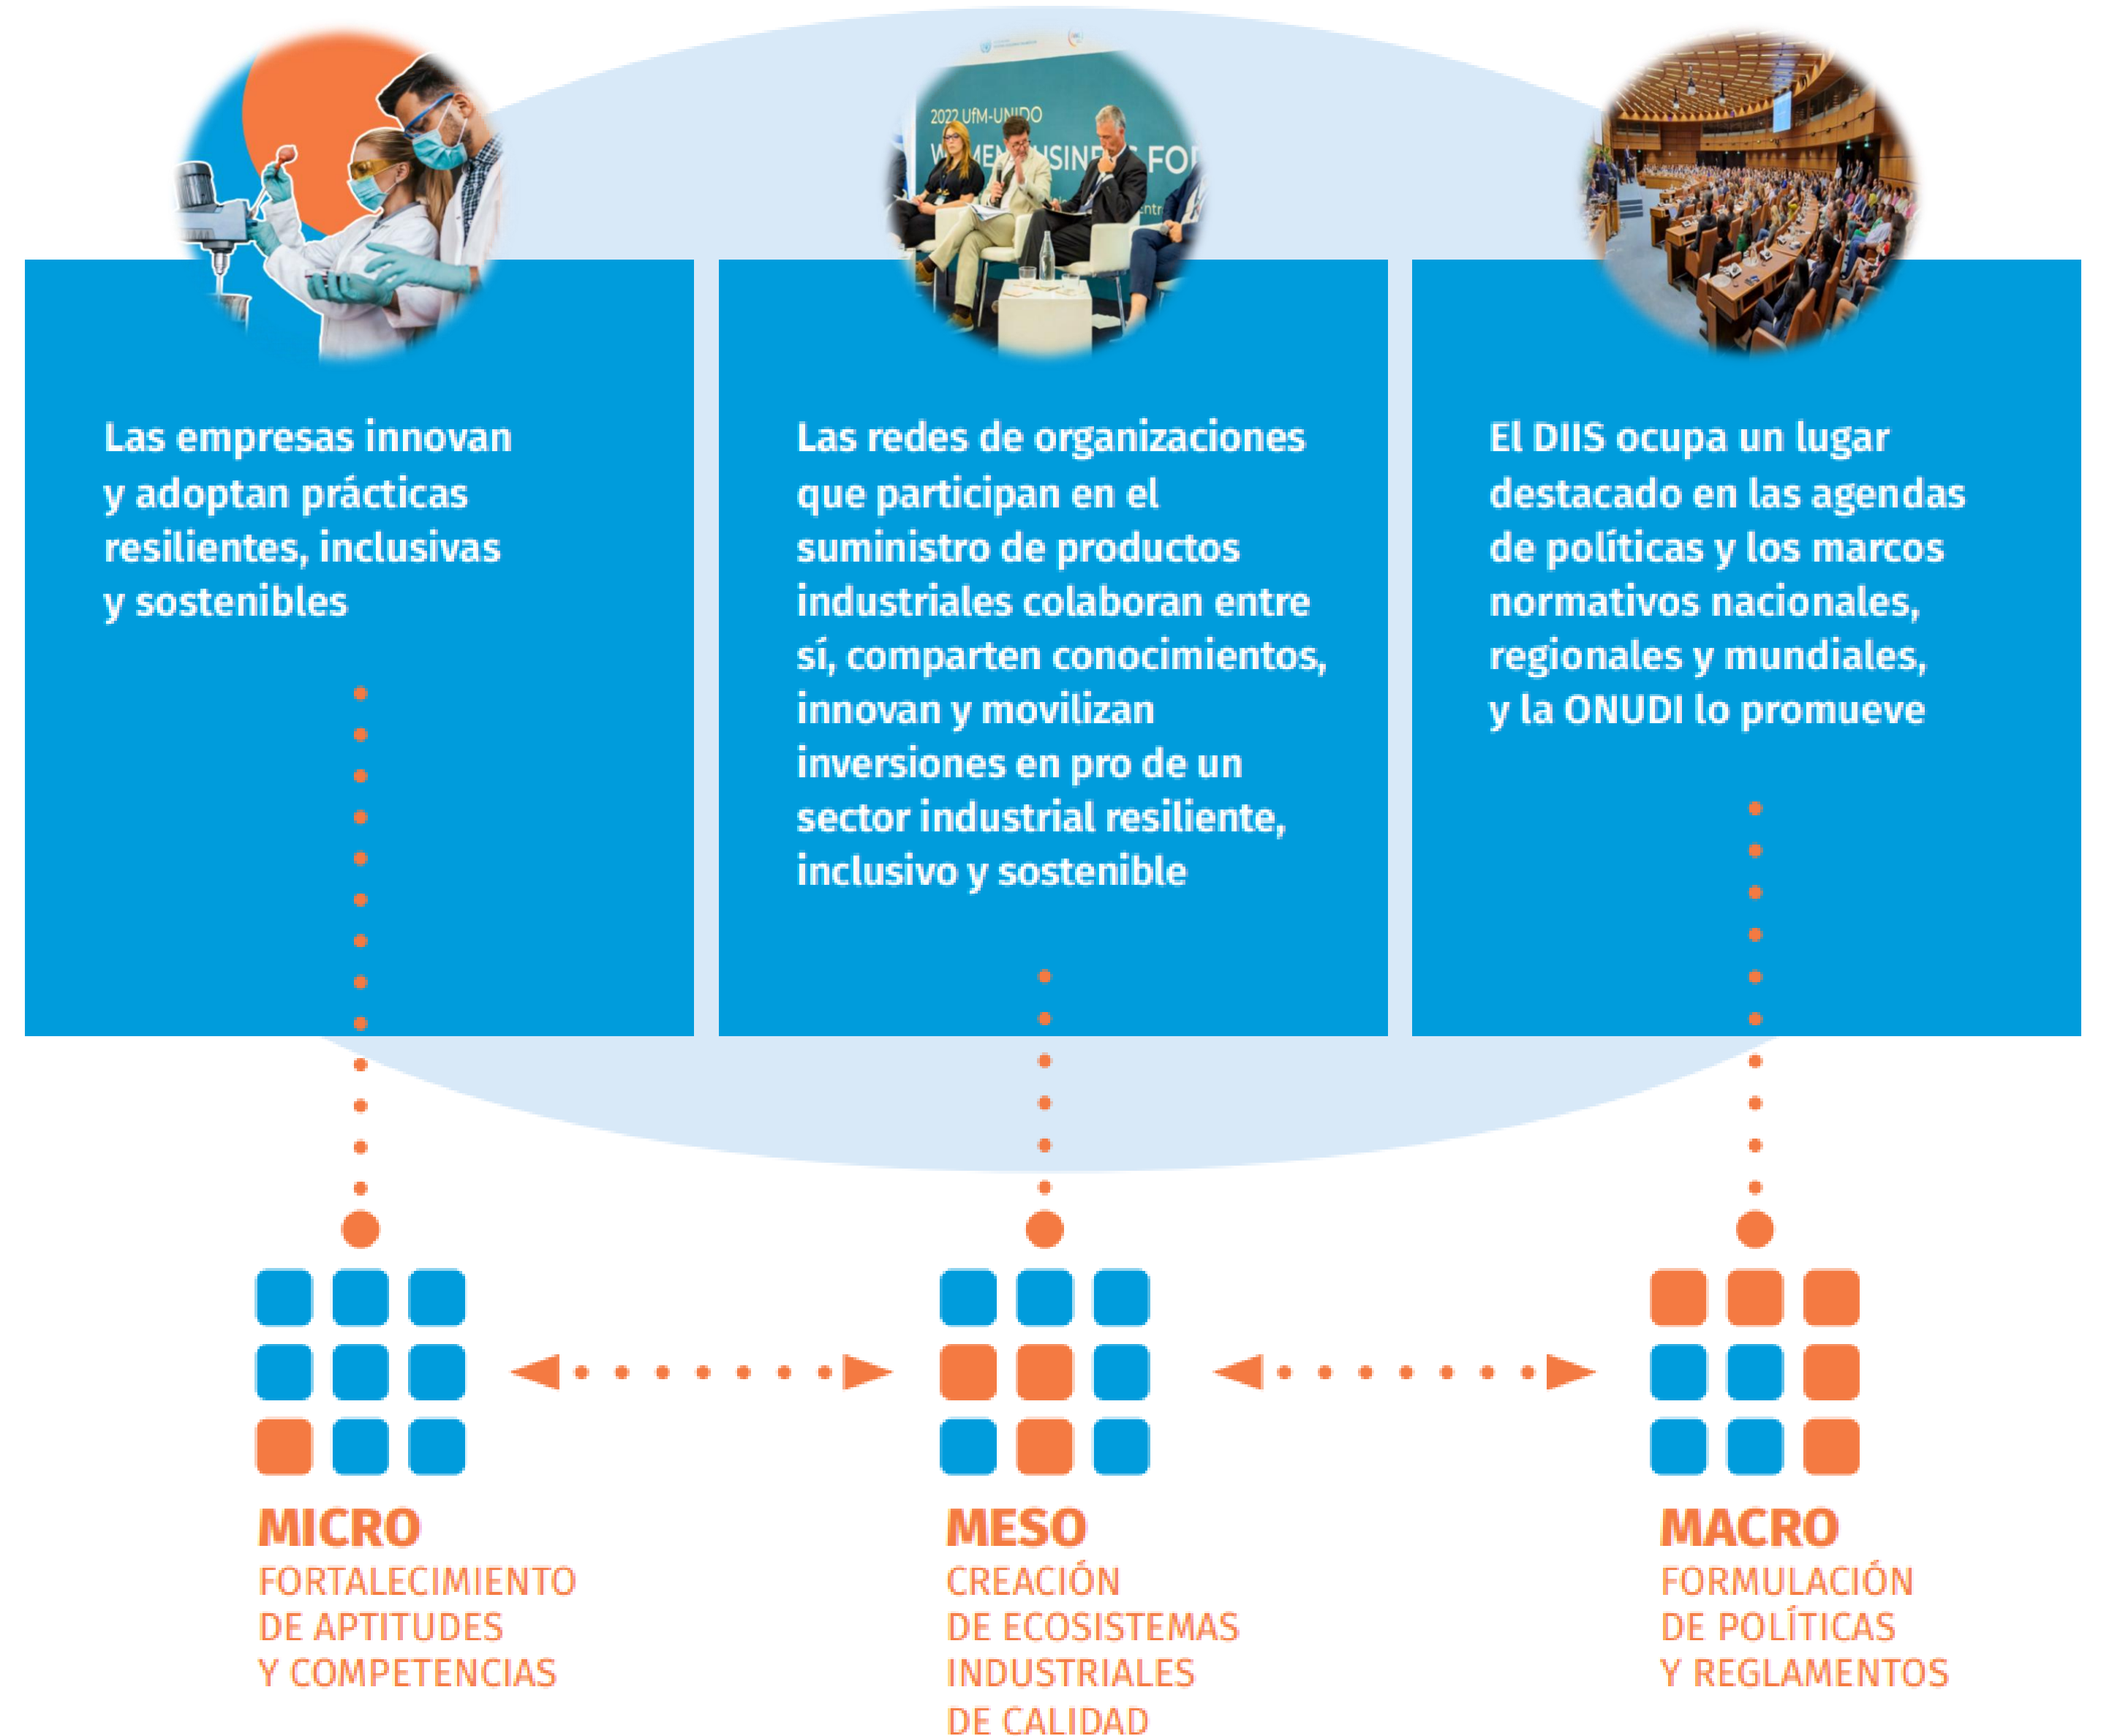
2022 UfM-UNIDO
W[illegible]MEN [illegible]SIN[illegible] FO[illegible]

Las empresas innovan y adoptan prácticas resilientes, inclusivas y sostenibles

Las redes de organizaciones que participan en el suministro de productos industriales colaboran entre sí, comparten conocimientos, innovan y movilizan inversiones en pro de un sector industrial resiliente, inclusivo y sostenible

El DIIS ocupa un lugar destacado en las agendas de políticas y los marcos normativos nacionales, regionales y mundiales, y la ONUDI lo promueve

MICRO
FORTALECIMIENTO DE APTITUDES Y COMPETENCIAS

MESO
CREACIÓN DE ECOSISTEMAS INDUSTRIALES DE CALIDAD

MACRO
FORMULACIÓN DE POLÍTICAS Y REGLAMENTOS